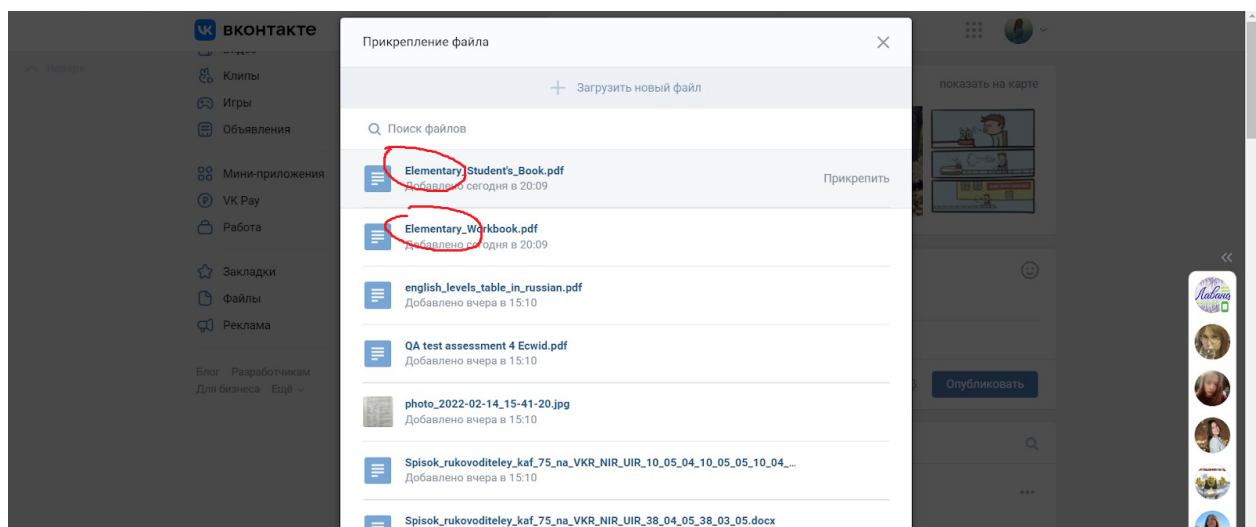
вконтакте

Видео
Клипы
Игры
Объявления

Мини-приложения
VK Pay
Работа

Закладки
Файлы
Реклама

Блог Разработчикам
Для бизнеса Ещё

Назад

Прикрепление файла

Загрузить новый файл

Поиск файлов

Elementary_Student's_Book.pdf
Добавлено сегодня в 20:09
Прикрепить

Elementary_Workbook.pdf
Добавлено сегодня в 20:09

english_levels_table_in_russian.pdf
Добавлено вчера в 15:10

QA test assessment 4 Ecwid.pdf
Добавлено вчера в 15:10

photo_2022-02-14_15-41-20.jpg
Добавлено вчера в 15:10

Spisok_rukovoditeley_kaf_75_na_VKR_NIR_UIR_10_05_04_10_05_05_10_04_...
Добавлено вчера в 15:10

Spisok_rukovoditeley_kaf_75_na_VKR_NIR_UIR_38_04_05_38_03_05.docx

показать на карте

Опубликовать

Лаванда